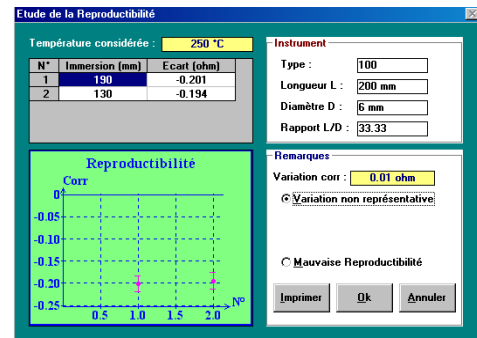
Etude de la Reproductibilité

Température considérée : 250 °C

| N° | Immersion (mm) | Ecart (ohm) |
|---|---|---|
| 1 | 190 | -0.201 |
| 2 | 130 | -0.194 |

Reproductibilité
Corr
0
-0.05
-0.10
-0.15
-0.20
-0.25
0.5 1.0 1.5 2.0
N°

Instrument
Type : 100
Longueur L : 200 mm
Diamètre D : 6 mm
Rapport L/D : 33.33

Remarques
Variation corr : 0.01 ohm
Variation non représentative
Mauvaise Reproductibilité

Imprimer
Ok
Annuler